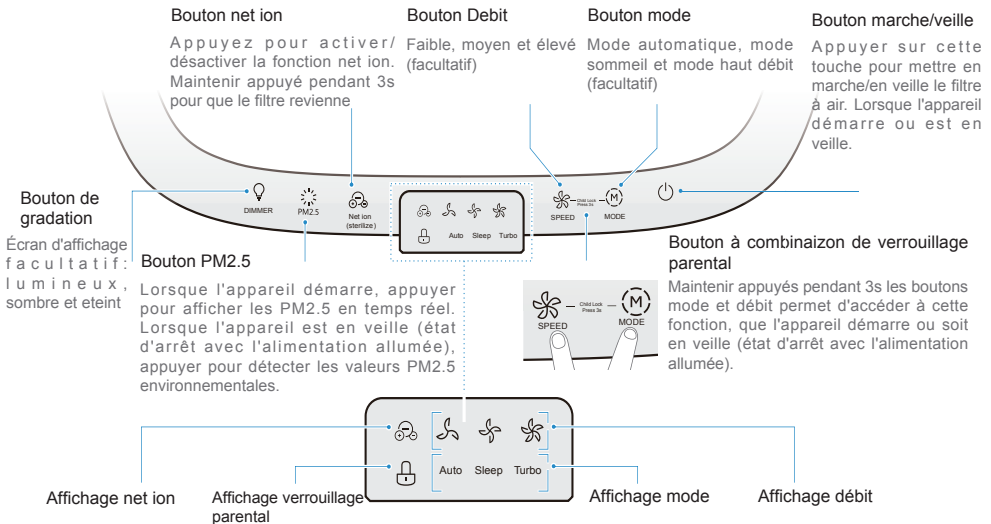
Bouton net ion

Appuyez pour activer/ désactiver la fonction net ion. Maintenir appuyé pendant 3s pour que le filtre revienne

Bouton Debit

Faible, moyen et élevé (facultatif)

Bouton mode

Mode automatique, mode sommeil et mode haut débit (facultatif)

Bouton marche/veille

Appuyer sur cette touche pour mettre en marche/en veille le filtre à air. Lorsque l'appareil démarre ou est en veille.

Bouton de gradation

Écran d'affichage facultatif: lumineux, sombre et eteint

DIMMER

PM2.5

Net ion (sterilize)

Auto Sleep Turbo

SPEED

Child Lock Press 3s

MODE

Bouton PM2.5

Lorsque l'appareil démarre, appuyer pour afficher les PM2.5 en temps réel. Lorsque l'appareil est en veille (état d'arrêt avec l'alimentation allumée), appuyer pour détecter les valeurs PM2.5 environnementales.

Bouton à combinaizon de verrouillage parental

Maintenir appuyés pendant 3s les boutons mode et débit permet d'accéder à cette fonction, que l'appareil démarre ou soit en veille (état d'arrêt avec l'alimentation allumée).

SPEED

Child Lock Press 3s

MODE

Auto Sleep Turbo

Affichage net ion

Affichage verrouillage parental

Affichage mode

Affichage débit